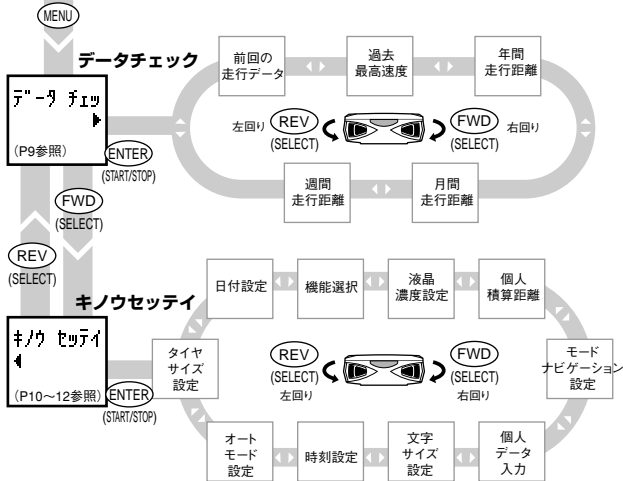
MENU

データチェック

ﾃﾞｰﾀ ﾁｪｯ

(P9参照)

ENTER
(START/STOP)

前回の
走行データ

過去
最高速度

年間
走行距離

左回り REV
(SELECT)

FWD 右回り
(SELECT)

週間
走行距離

月間
走行距離

FWD
(SELECT)

REV
(SELECT)

キノウセッテイ

ｷﾉｳ ｾｯﾃｲ

(P10～12参照)

ENTER
(START/STOP)

日付設定

機能選択

液晶
濃度設定

個人
積算距離

タイヤ
サイズ
設定

REV
(SELECT)
左回り

FWD
(SELECT)
右回り

モード
ナビゲーション
設定

オート
モード
設定

時刻設定

文字
サイズ
設定

個人
データ
入力